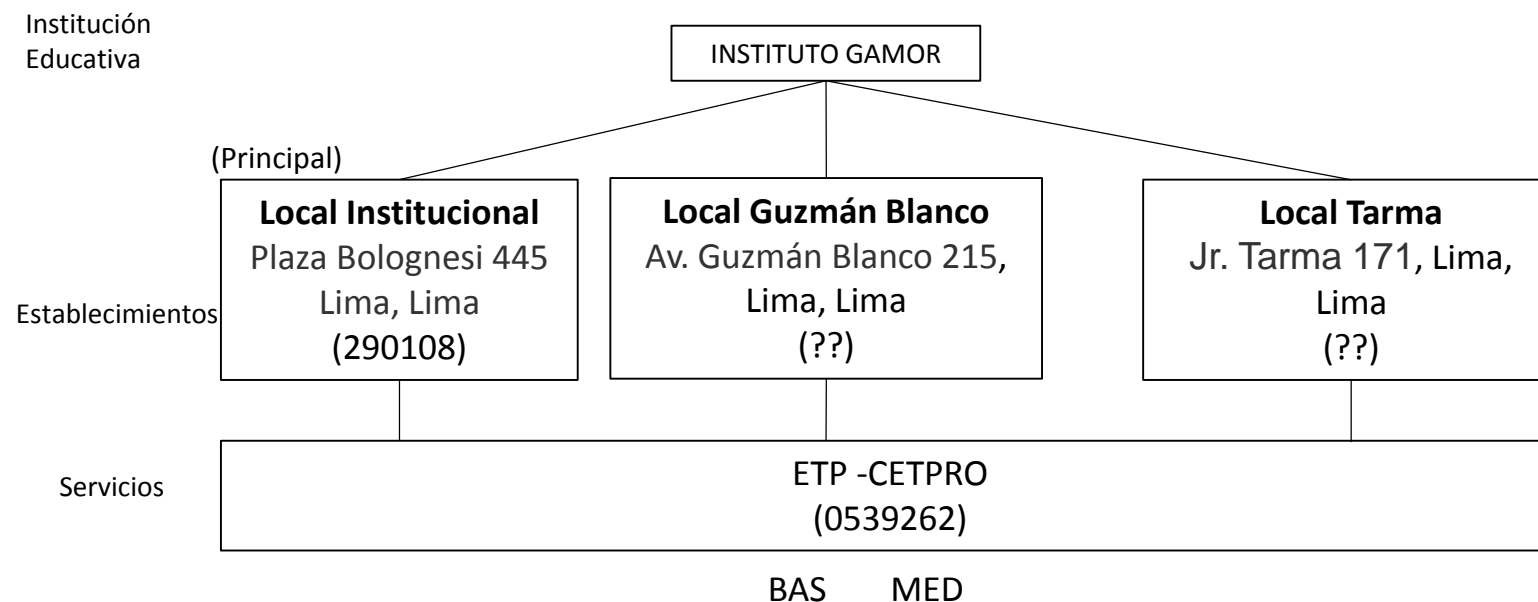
Institución Educativa

INSTITUTO GAMOR

(Principal)

Local Institucional
Plaza Bolognesi 445 Lima, Lima
(290108)

Local Guzmán Blanco
Av. Guzmán Blanco 215, Lima, Lima
(??)

Local Tarma
Jr. Tarma 171, Lima, Lima
(??)

Establecimientos

Servicios

ETP -CETPRO
(0539262)

BAS MED